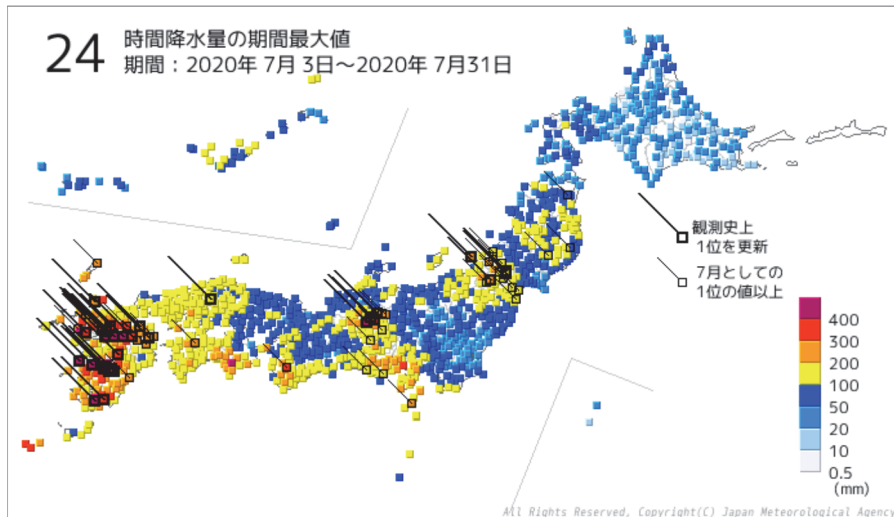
24 時間降水量の期間最大値
期間：2020年 7月 3日～2020年 7月31日

観測史上
1位を更新

7月としての
1位の値以上

400
300
200
100
50
20
10
0.5
(mm)

All Rights Reserved, Copyright(C) Japan Meteorological Agency